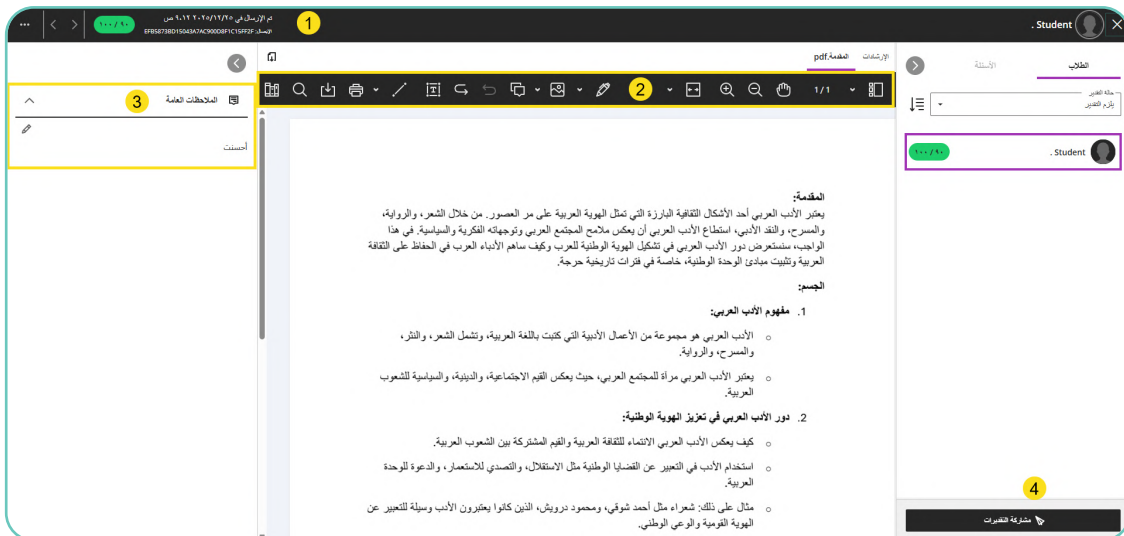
Student .

1

تم الإرسال في ٢٠٢٥/١١/٢٥ ٩:١٢ ص
الإيصال: EFB5873BD15043A7AC900D8F1C15FF2F

٩٠ / ١٠٠

الطلاب

الأسئلة

حالة التقدير
يلزم التقدير

Student .

٩٠ / ١٠٠

4

مشاركة التقديرات

الإرشادات

المقدمة.pdf

2

1 / 1

3

الملاحظات العامة

أحسنت

المقدمة:
يعتبر الأدب العربي أحد الأشكال الثقافية البارزة التي تمثل الهوية العربية على مر العصور. من خلال الشعر، والرواية، والمسرح، والنقد الأدبي، استطاع الأدب العربي أن يعكس ملامح المجتمع العربي وتوجهاته الفكرية والسياسية. في هذا الواجب، سنستعرض دور الأدب العربي في تشكيل الهوية الوطنية للعرب وكيف ساهم الأدباء العرب في الحفاظ على الثقافة العربية وتثبيت مبادئ الوحدة الوطنية، خاصة في فترات تاريخية حرجة.

الجسم:

1. مفهوم الأدب العربي:

○ الأدب العربي هو مجموعة من الأعمال الأدبية التي كتبت باللغة العربية، وتشمل الشعر، والنثر، والمسرح، والرواية.

○ يعتبر الأدب العربي مرآة للمجتمع العربي، حيث يعكس القيم الاجتماعية، والدينية، والسياسية للشعوب العربية.

2. دور الأدب العربي في تعزيز الهوية الوطنية:

○ كيف يعكس الأدب العربي الانتماء للثقافة العربية والقيم المشتركة بين الشعوب العربية.

○ استخدام الأدب في التعبير عن القضايا الوطنية مثل الاستقلال، والتصدي للاستعمار، والدعوة للوحدة العربية.

○ مثال على ذلك: شعراء مثل أحمد شوقي، ومحمود درويش، الذين كانوا يعتبرون الأدب وسيلة للتعبير عن الهوية القومية والوعي الوطني.